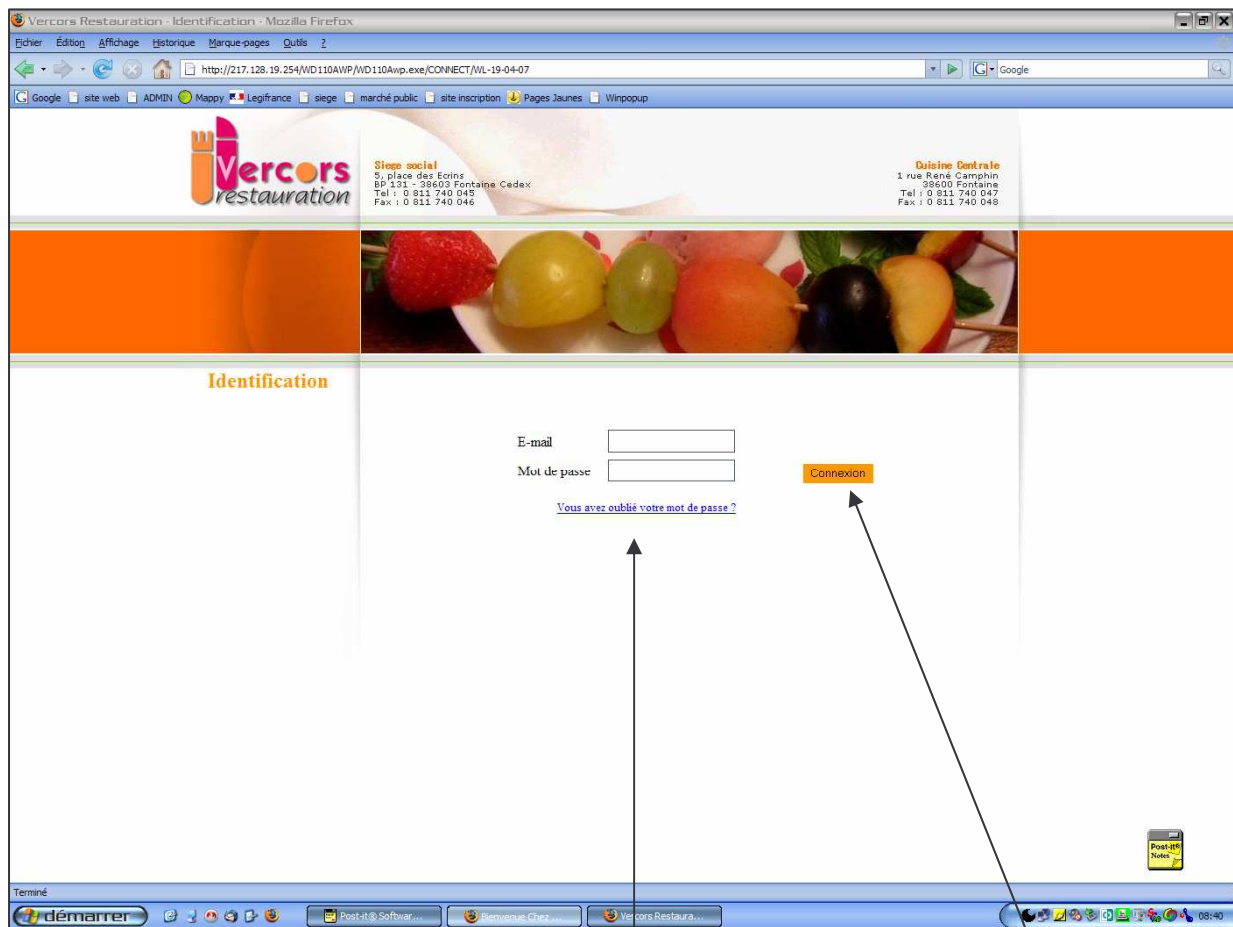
Vercors Restauration - Identification - Mozilla Firefox

Fichier Édition Affichage Historique Marque-pages Outils ?

http://217.128.19.254/WD110AWP/WD110Awp.exe/CONNECT/WL-19-04-07

Google

Google site web ADMIN Mappy Legifrance siege marché public site inscription Pages Jaunes Winpopup

Vercors restauration

Siege social
5, place des Ecrins
BP 131 - 38603 Fontaine Cedex
Tel : 0 811 740 045
Fax : 0 811 740 046

Cuisine Centrale
1 rue René Camphin
38600 Fontaine
Tel : 0 811 740 047
Fax : 0 811 740 048

Identification

E-mail

Mot de passe

Connexion

Vous avez oublié votre mot de passe ?

Post-it® Notes

Terminé

démarrer

Post-it® Softwar...

Bienvenue Chez ...

Vercors Restaura...

08:40